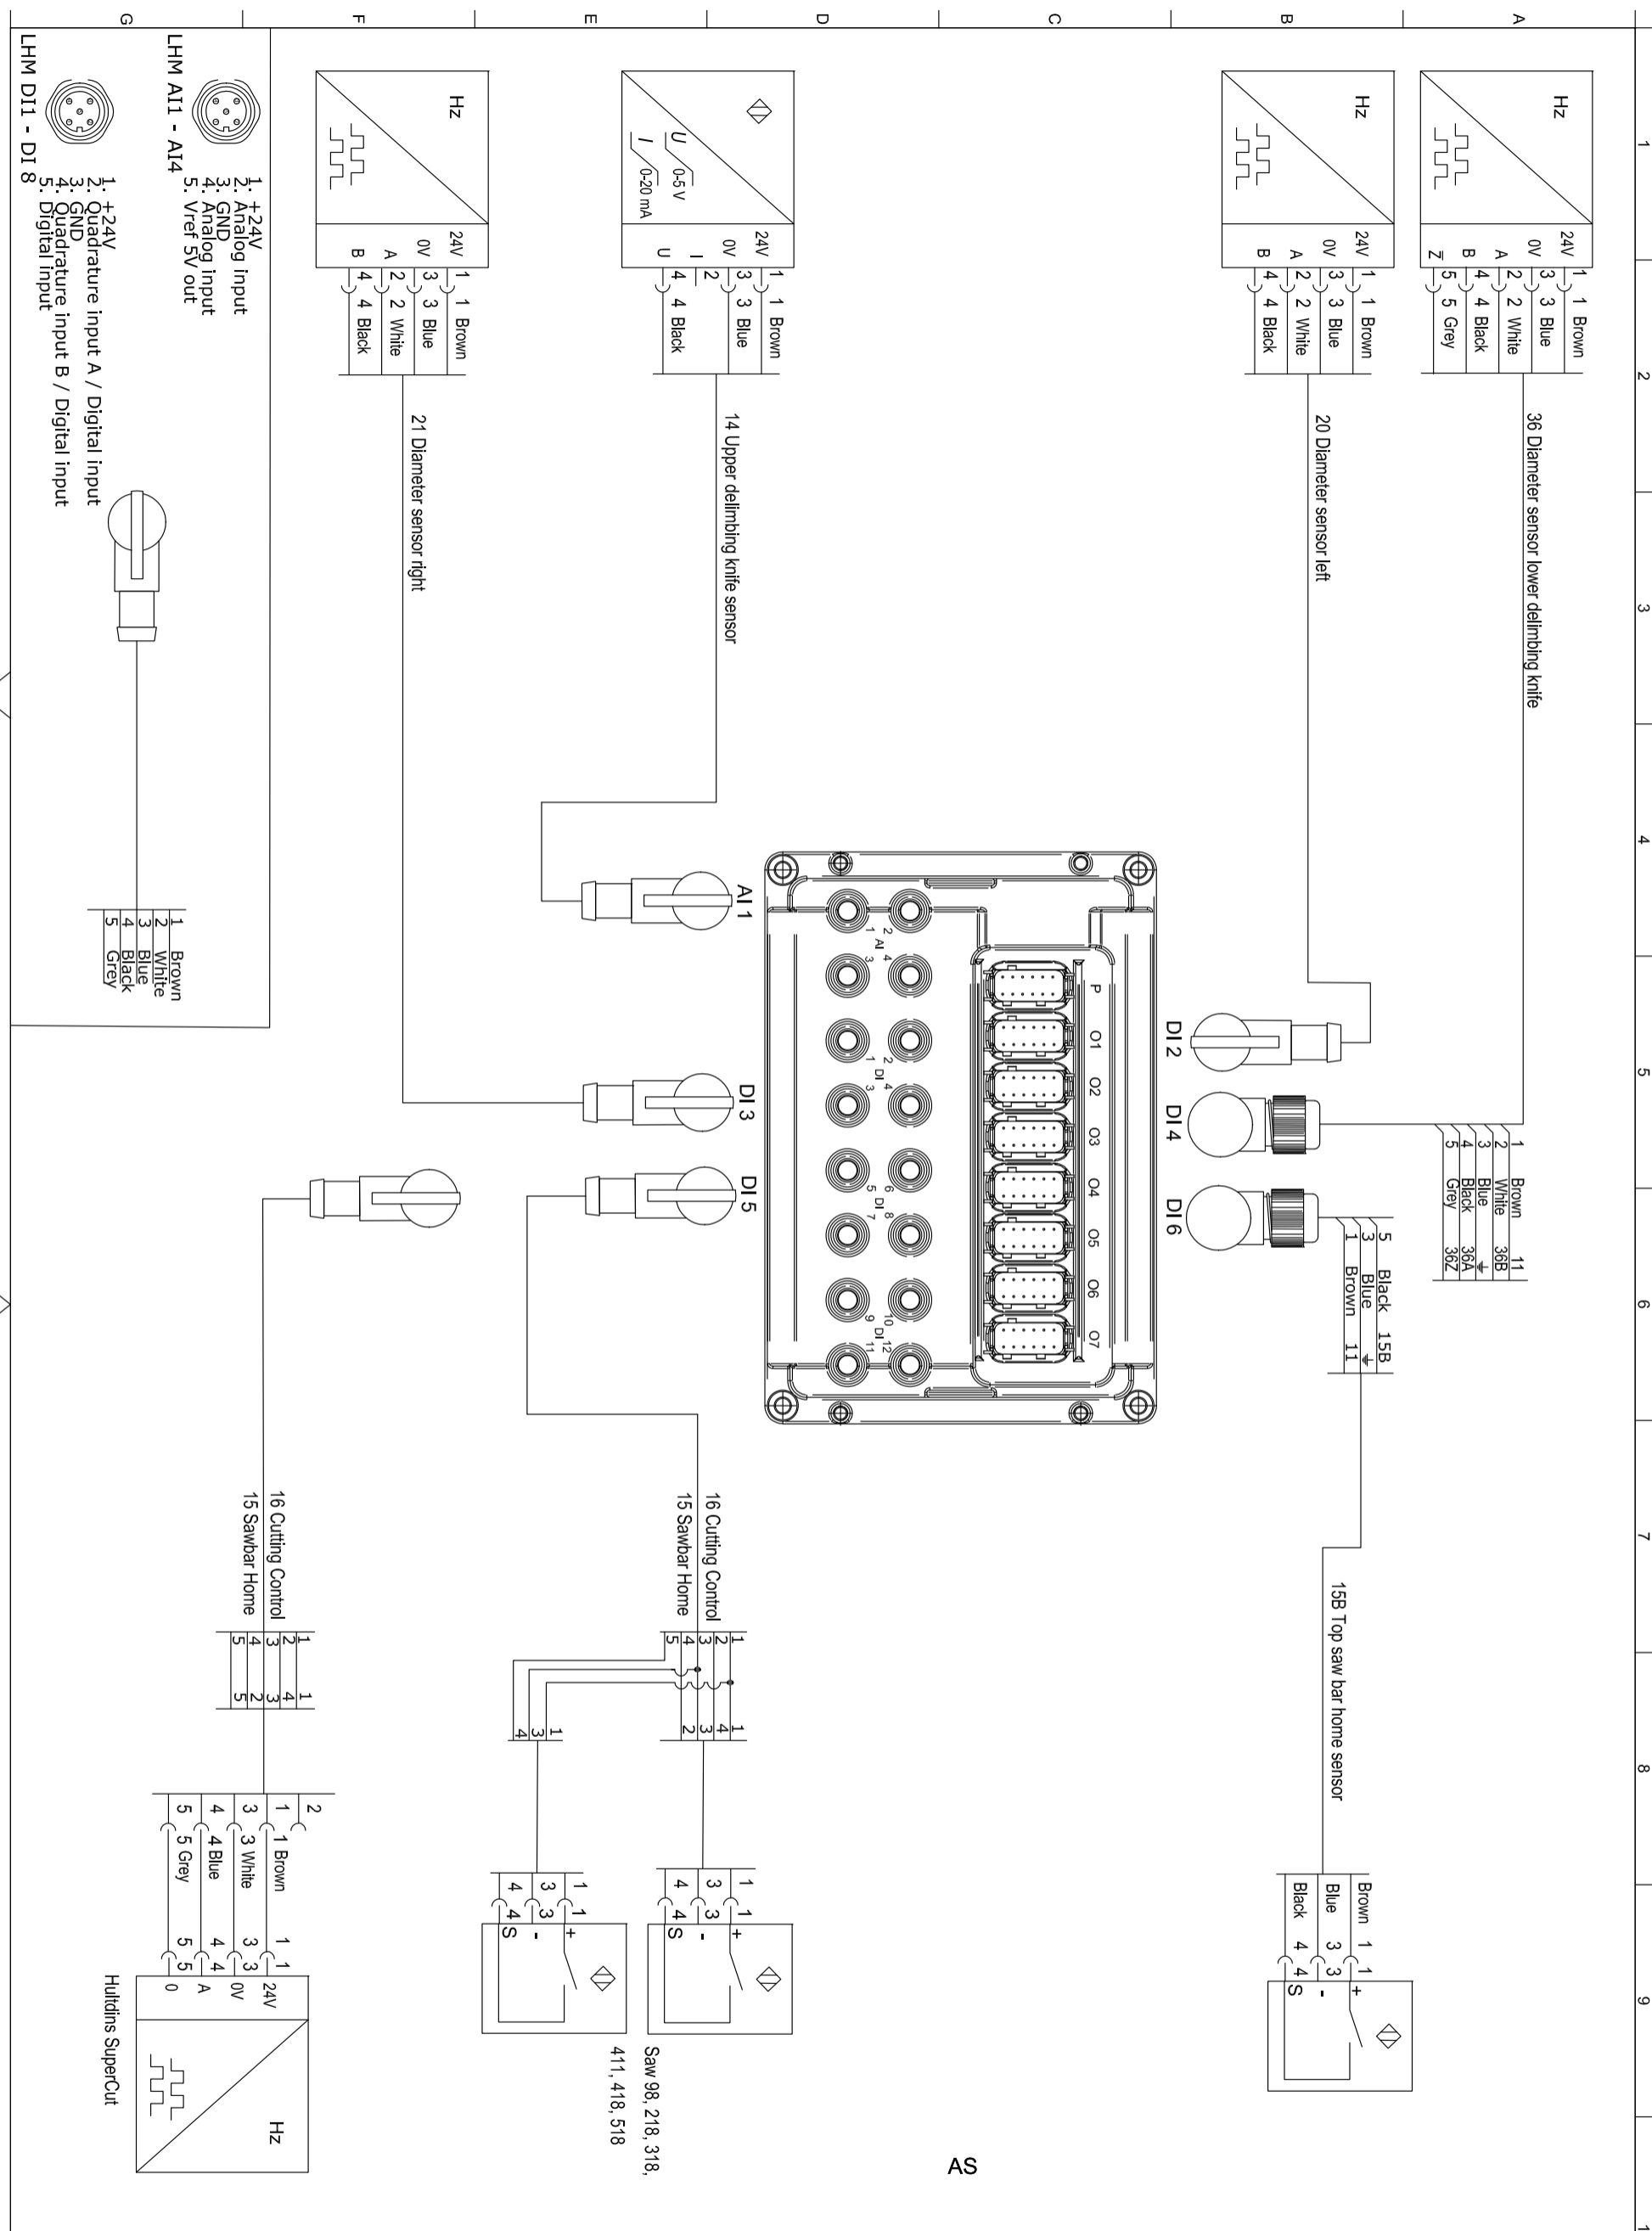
G F E D C B A

1 2 3 4 5 6 7 8 9

LHM AI1 - AI4
1. +24V
2. Analog input
3. GND
4. Analog input
5. Vref 5V out

LHM DI1 - DI 8
1. +24V
2. Quadrature input A / Digital input
3. GND
4. Quadrature input B / Digital input
5. Digital input

1 Brown
2 White
3 Blue
4 Black
5 Grey

Hz
24V 0V A B
1 2 3 4
1 Brown
3 Blue
2 White
4 Black

21 Diameter sensor right

0-5V
0-20 mA
U
I
24V 0V I U
1 2 3 4
1 Brown
3 Blue
4 Black

14 Upper delimbing knife sensor

Hz
24V 0V A B
1 3 2 4
1 Brown
3 Blue
2 White
4 Black

20 Diameter sensor left

Hz
24V 0V A B Z
1 3 2 4 5
1 Brown
3 Blue
2 White
4 Black
5 Grey

36 Diameter sensor lower delimbing knife

AI 1
DI 2
DI 3
DI 4
DI 5
DI 6

AI 1 2 3 4
DI 1 2 3 4
DI 5 6 7 8
DI 9 10 11 12
P O1 O2 O3 O4 O5 O6 O7

1 Brown 11
2 White 36B
3 Blue
4 Black 36A
5 Grey 36Z

5 Black 15B
3 Blue
1 Brown 11

15B Top saw bar home sensor

Brown 1 1
Blue 3 3
Black 4 4
S - +

16 Cutting Control
15 Sawbar Home
1 2 3 4 5
1 4 2 5

1 2
1 Brown 1 1
3 White 3 3
4 Blue 4 4
5 Grey 5 5
24V 0V A 0

Hz
Hultdins SuperCut

16 Cutting Control
15 Sawbar Home
1 2 3 4 5
1 4 3 2
1 3 4

1 3 4
1 3 4
S - +

1 3 4
1 3 4
S - +

Saw 98, 218, 318, 411, 418, 518

AS